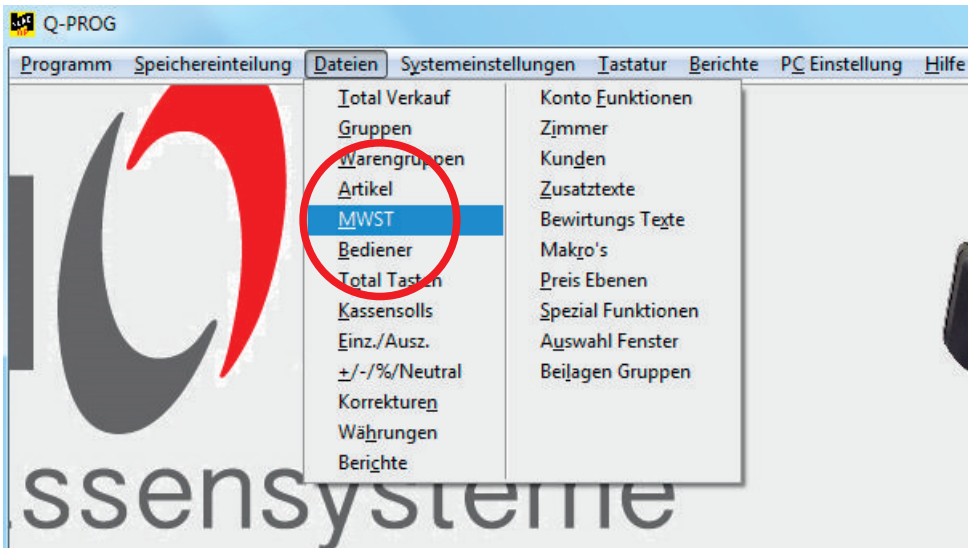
Q-PROG

Programm Speichereinteilung Dateien Systemeinstellungen Tastatur Berichte PC Einstellung Hilfe

Total Verkauf
Gruppen
Warengruppen
Artikel
MWST
Bediener
Total Tasten
Kassensolls
Einz./Ausz.
+/-/%/Neutral
Korrekturen
Währungen
Berichte

Konto Funktionen
Zimmer
Kunden
Zusatztexte
Bewirtungs Texte
Makro's
Preis Ebenen
Spezial Funktionen
Auswahl Fenster
Beilagen Gruppen

ssensysteme